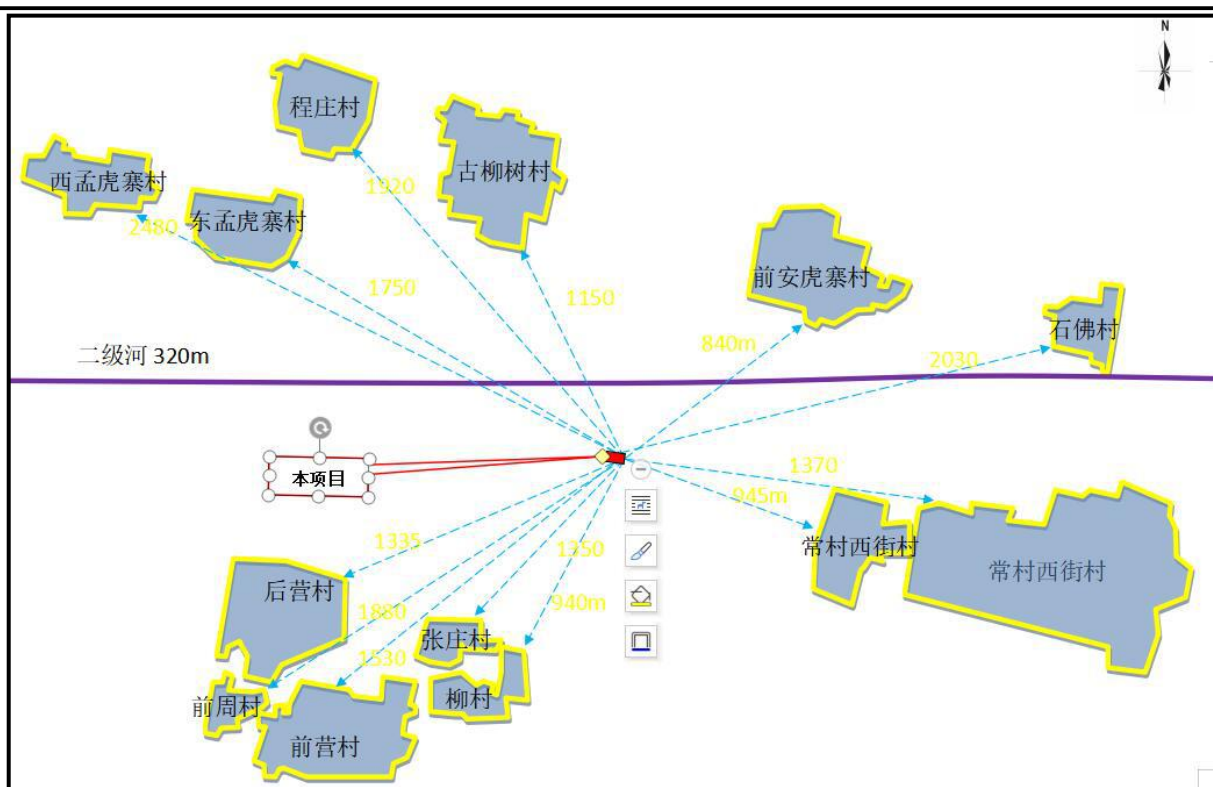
N

程庄村

西孟虎寨村

古柳树村

1920

2480

东孟虎寨村

前安虎寨村

1750

1150

石佛村

840m

二级河 320m

2030

本项目

1370

945m

常村西街村

常村西街村

1335

1350

后营村

940m

1880

张庄村

1530

柳村

前周村

前营村